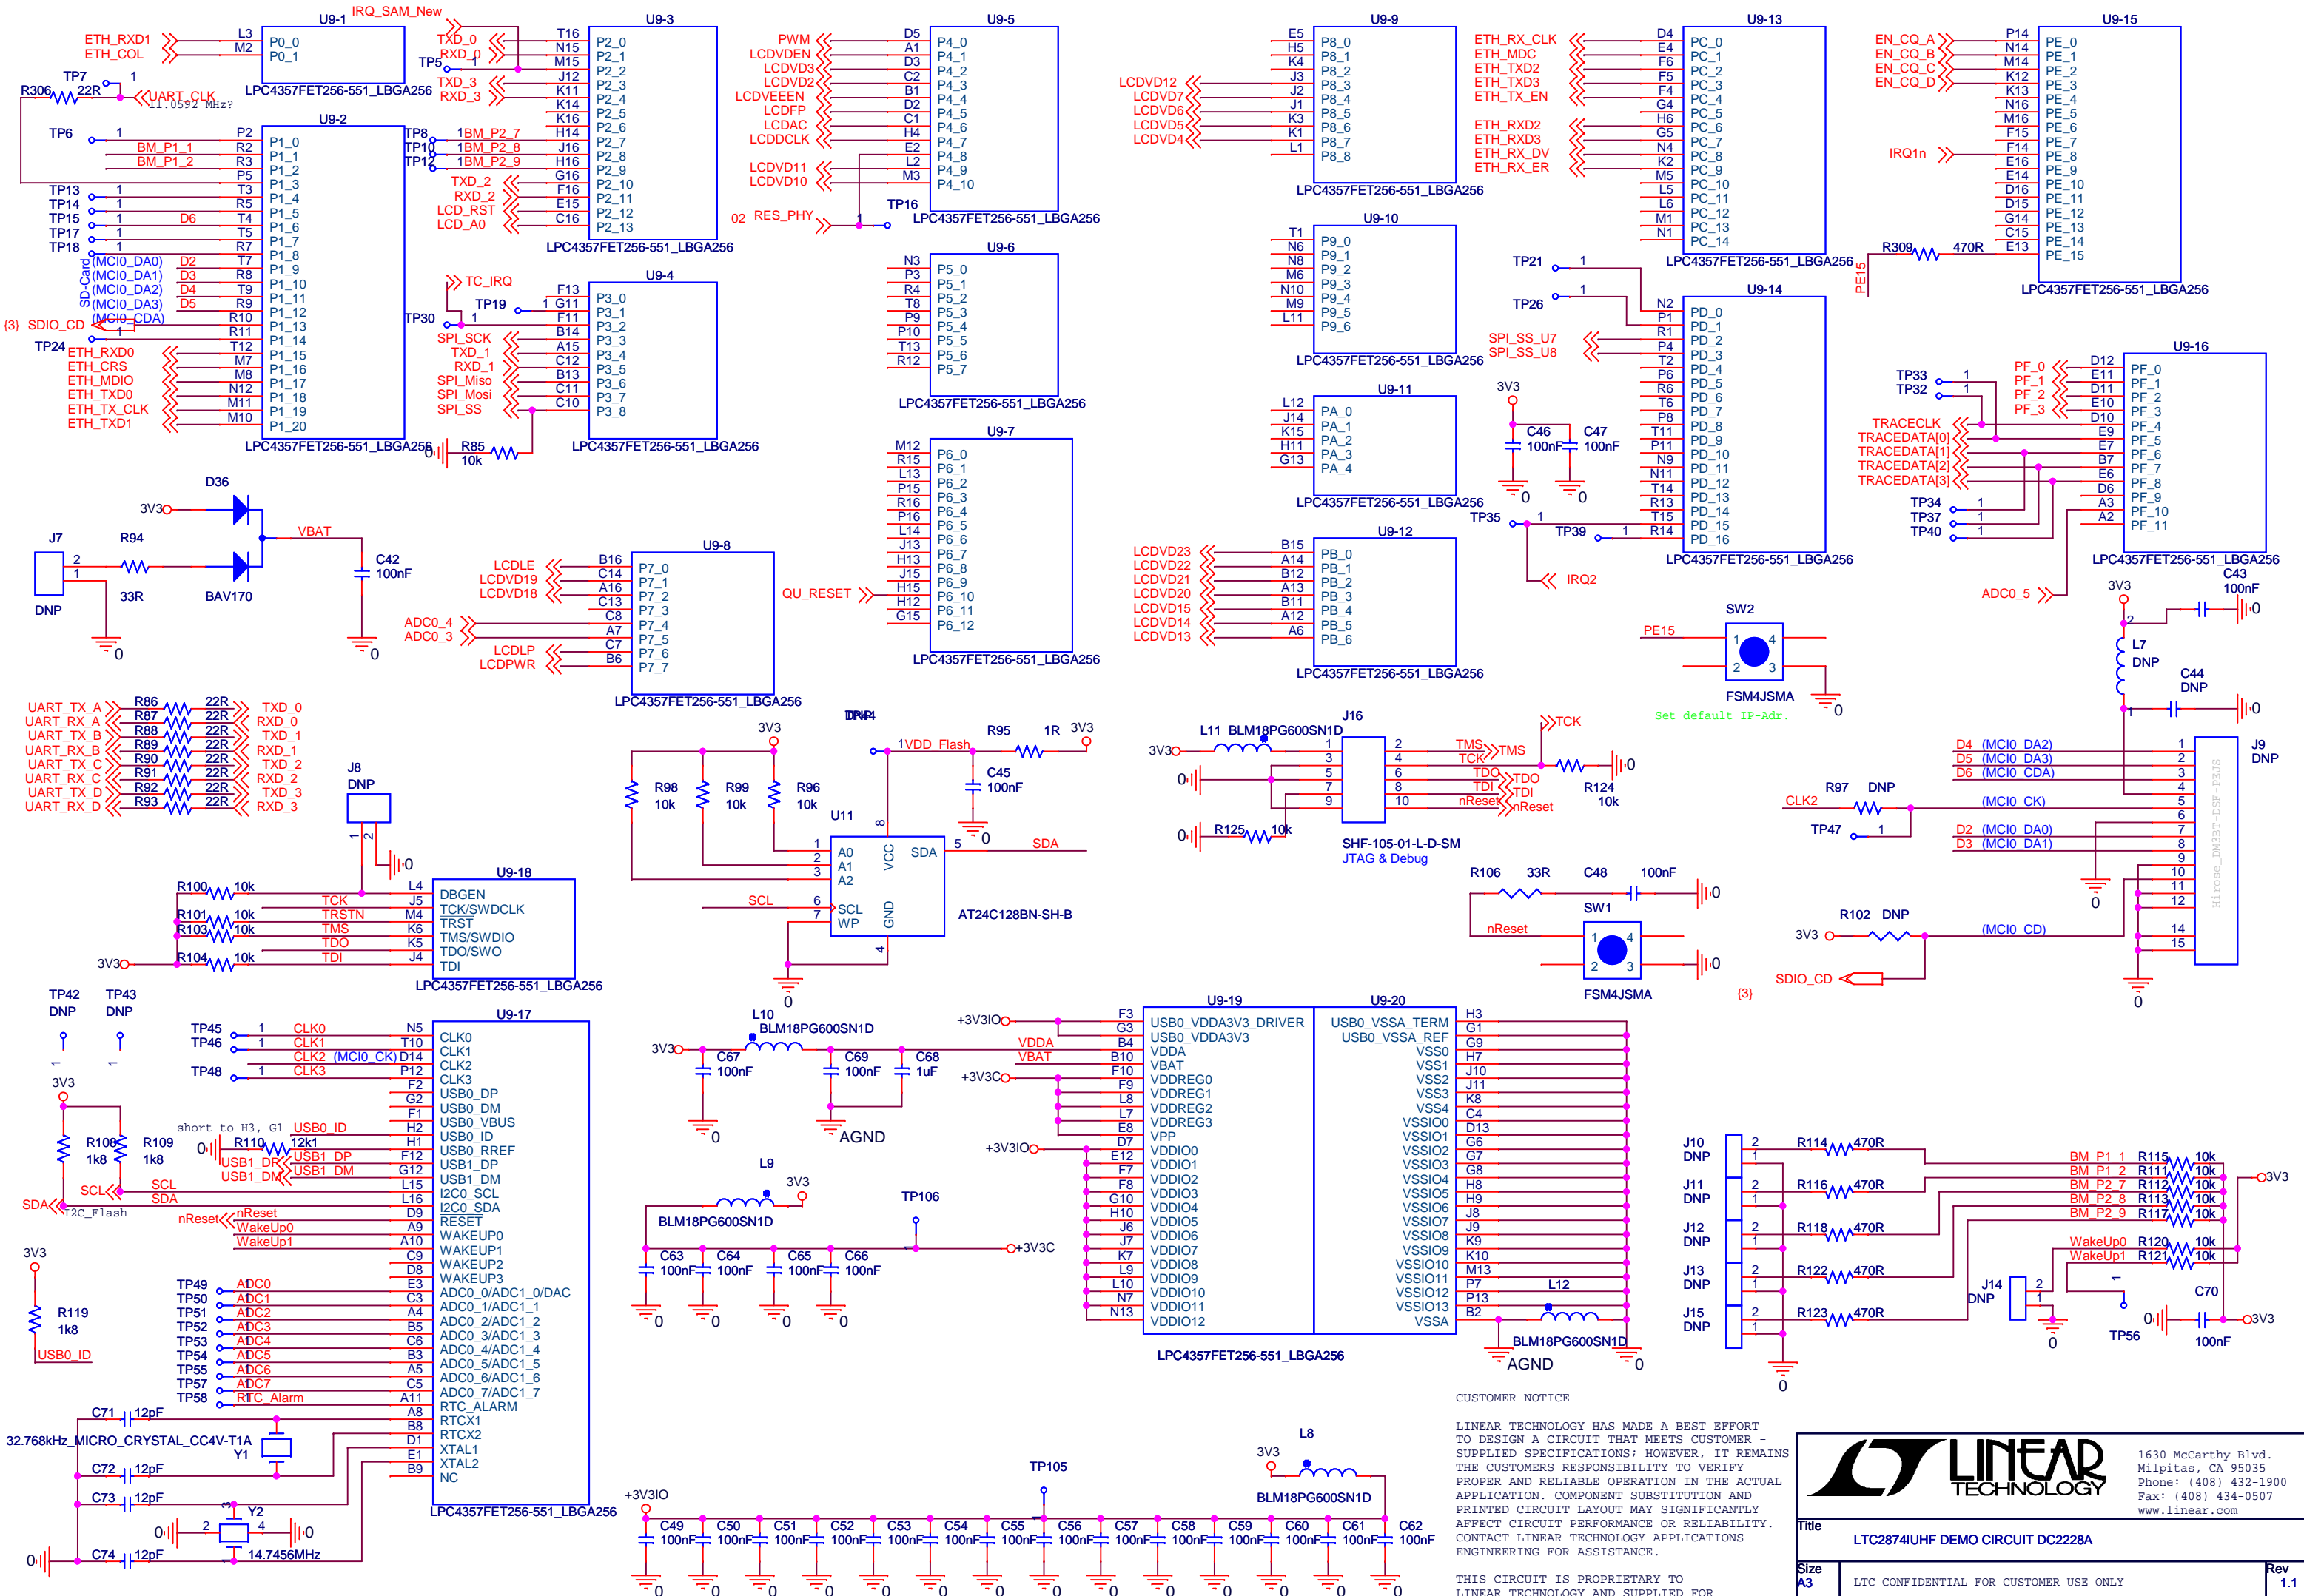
U9-1
IRQ_SAM_New
ETH_RXD1 L3 P0_0
ETH_COL M2 P0_1
LPC4357FET256-551_LBGA256
TP7 1
R306 22R
UART_CLK
11.0592 MHz?
TP6 1
U9-2
P2 P1_0
BM_P1_1 R2 P1_1
BM_P1_2 R3 P1_2
P5 P1_3
TP13 1 T3 P1_4
TP14 1 R5 P1_5
TP15 1 D6 T4 P1_6
TP17 1 T5 P1_7
TP18 1 R7 P1_8
SD-Card
(MCI0_DA0) D2 T7 P1_9
(MCI0_DA1) D3 R8 P1_10
(MCI0_DA2) D4 T9 P1_11
(MCI0_DA3) D5 R9 P1_12
(MCI0_CDA) R10 P1_13
{3} SDIO_CD R11 P1_14
TP24 T12 P1_15
ETH_RXD0 M7 P1_16
ETH_CRS M8 P1_17
ETH_MDIO N12 P1_18
ETH_TXD0 M11 P1_19
ETH_TX_CLK M10 P1_20
ETH_TXD1
LPC4357FET256-551_LBGA256
U9-3
TXD_0 T16 P2_0
RXD_0 N15 P2_1
TP5 M15 P2_2
TXD_3 J12 P2_3
RXD_3 K11 P2_4
K14 P2_5
K16 P2_6
TP8 1BM_P2_7 H14 P2_7
TP10 1BM_P2_8 J16 P2_8
TP12 1BM_P2_9 H16 P2_9
G16 P2_10
TXD_2 F16 P2_11
RXD_2 E15 P2_12
LCD_RST C16 P2_13
LCD_A0
LPC4357FET256-551_LBGA256
TC_IRQ
U9-4
TP19 F13 P3_0
1 G11 P3_1
TP30 1 F11 P3_2
SPI_SCK B14 P3_3
TXD_1 A15 P3_4
RXD_1 C12 P3_5
SPI_Miso B13 P3_6
SPI_Mosi C11 P3_7
SPI_SS C10 P3_8
R85 10k
LPC4357FET256-551_LBGA256
U9-5
PWM D5 P4_0
LCDVDEN A1 P4_1
LCDVD3 D3 P4_2
LCDVD2 C2 P4_3
LCDVEEEN B1 P4_4
LCDFP D2 P4_5
LCDAC C1 P4_6
LCDDCLK H4 P4_7
E2 P4_8
LCDVD11 L2 P4_9
LCDVD10 M3 P4_10
TP16
02 RES_PHY
LPC4357FET256-551_LBGA256
U9-6
N3 P5_0
P3 P5_1
R4 P5_2
T8 P5_3
P9 P5_4
P10 P5_5
T13 P5_6
R12 P5_7
LPC4357FET256-551_LBGA256
U9-7
M12 P6_0
R15 P6_1
L13 P6_2
P15 P6_3
R16 P6_4
P16 P6_5
L14 P6_6
J13 P6_7
H13 P6_8
J15 P6_9
H15 P6_10
H12 P6_11
G15 P6_12
LPC4357FET256-551_LBGA256
U9-8
LCDLE B16 P7_0
LCDVD19 C14 P7_1
LCDVD18 A16 P7_2
C13 P7_3
ADC0_4 C8 P7_4
ADC0_3 A7 P7_5
LCDLP C7 P7_6
LCDPWR B6 P7_7
LPC4357FET256-551_LBGA256
QU_RESET
U9-9
E5 P8_0
H5 P8_1
K4 P8_2
J3 P8_3
LCDVD12 J2 P8_4
LCDVD7 J1 P8_5
LCDVD6 K3 P8_6
LCDVD5 K1 P8_7
LCDVD4 L1 P8_8
LPC4357FET256-551_LBGA256
U9-10
T1 P9_0
N6 P9_1
N8 P9_2
M6 P9_3
N10 P9_4
M9 P9_5
L11 P9_6
LPC4357FET256-551_LBGA256
U9-11
L12 PA_0
J14 PA_1
K15 PA_2
H11 PA_3
G13 PA_4
LPC4357FET256-551_LBGA256
U9-12
LCDVD23 B15 PB_0
LCDVD22 A14 PB_1
LCDVD21 B12 PB_2
LCDVD20 A13 PB_3
LCDVD15 B11 PB_4
LCDVD14 A12 PB_5
LCDVD13 A6 PB_6
LPC4357FET256-551_LBGA256
U9-13
ETH_RX_CLK D4 PC_0
ETH_MDC E4 PC_1
ETH_TXD2 F6 PC_2
ETH_TXD3 F5 PC_3
ETH_TX_EN F4 PC_4
G4 PC_5
ETH_RXD2 H6 PC_6
ETH_RXD3 G5 PC_7
ETH_RX_DV N4 PC_8
ETH_RX_ER K2 PC_9
M5 PC_10
L5 PC_11
L6 PC_12
M1 PC_13
N1 PC_14
LPC4357FET256-551_LBGA256
U9-15
EN_CQ_A P14 PE_0
EN_CQ_B N14 PE_1
EN_CQ_C M14 PE_2
EN_CQ_D K12 PE_3
K13 PE_4
N16 PE_5
M16 PE_6
F15 PE_7
IRQ1n F14 PE_8
E16 PE_9
E14 PE_10
D16 PE_11
D15 PE_12
G14 PE_13
C15 PE_14
R309 470R E13 PE_15
PE15
LPC4357FET256-551_LBGA256
TP21 1
TP26 1
U9-14
N2 PD_0
P1 PD_1
SPI_SS_U7 R1 PD_2
SPI_SS_U8 P4 PD_3
T2 PD_4
3V3 P6 PD_5
R6 PD_6
T6 PD_7
C46 100nF C47 100nF P8 PD_8
T11 PD_9
P11 PD_10
N9 PD_11
0 0 N11 PD_12
T14 PD_13
TP35 1 R13 PD_14
TP39 1 T15 PD_15
R14 PD_16
IRQ2
LPC4357FET256-551_LBGA256
U9-16
PF_0 D12 PF_0
TP33 1 PF_1 E11 PF_1
TP32 1 PF_2 D11 PF_2
PF_3 E10 PF_3
D10 PF_4
TRACECLK E9 PF_5
TRACEDATA[0] E7 PF_6
TRACEDATA[1] B7 PF_7
TRACEDATA[2] E6 PF_8
TRACEDATA[3] D6 PF_9
TP34 1 A3 PF_10
TP37 1 A2 PF_11
TP40 1
LPC4357FET256-551_LBGA256
ADC0_5
D36
3V3
VBAT
J7
R94
2
1
33R
BAV170
DNP
C42 100nF
0
0
UART_TX_A R86 22R TXD_0
UART_RX_A R87 22R RXD_0
UART_TX_B R88 22R TXD_1
UART_RX_B R89 22R RXD_1
UART_TX_C R90 22R TXD_2
UART_RX_C R91 22R RXD_2
UART_TX_D R92 22R TXD_3
UART_RX_D R93 22R RXD_3
J8
DNP
1 2
0
3V3
DNP4
1VDD_Flash
R95 1R 3V3
C45 100nF
0
R98 10k
R99 10k
R96 10k
U11
A0
A1
A2
VCC
SDA
SDA
8 1 2 3 5
SCL 6 SCL
7 WP
GND
4
0
AT24C128BN-SH-B
SW2
PE15
1 4
2 3
FSM4JSMA
0
Set default IP-Adr.
J16
L11 BLM18PG600SN1D
3V3
0
1 2 TMS TMS
3 4 TCK
5 6 TDO TDO
7 8 TDI TDI
9 10 nReset nReset
TCK
R124 10k
0
0 R125 10k
SHF-105-01-L-D-SM
JTAG & Debug
3V3
2
L7 DNP
C43 100nF
0
C44 DNP
1
0
J9 DNP
D4 (MCI0_DA2) 1
D5 (MCI0_DA3) 2
D6 (MCI0_CDA) 3
4
CLK2 R97 DNP (MCI0_CK) 5
6
TP47 1 D2 (MCI0_DA0) 7
D3 (MCI0_DA1) 8
9
10
11
12
0
3V3 R102 DNP (MCI0_CD) 14
15
SDIO_CD
{3}
0
Hirose_DM3BT-DSF-PEJS
R106 33R C48 100nF
0
nReset
SW1
1 4
2 3
0
FSM4JSMA
U9-18
R100 10k L4 DBGEN
TCK J5 TCK/SWDCLK
R101 10k TRSTN M4 TRST
R103 10k TMS K6 TMS/SWDIO
TDO K5 TDO/SWO
3V3 R104 10k TDI J4 TDI
LPC4357FET256-551_LBGA256
TP42 DNP
TP43 DNP
U9-17
TP45 1 CLK0 N5 CLK0
TP46 1 CLK1 T10 CLK1
CLK2 (MCI0_CK) D14 CLK2
TP48 1 CLK3 P12 CLK3
3V3
F2 USB0_DP
G2 USB0_DM
F1 USB0_VBUS
short to H3, G1 USB0_ID H2 USB0_ID
R108 1k8
R109 1k8
0 R110 12k1 H1 USB0_RREF
USB1_DR USB1_DP F12 USB1_DP
USB1_DM USB1_DM G12 USB1_DM
SCL L15 I2C0_SCL
SDA SCL L16 I2C0_SDA
SDA
I2C_Fwash
nReset nReset D9 RESET
WakeUp0 A9 WAKEUP0
WakeUp1 A10 WAKEUP1
C9 WAKEUP2
D8 WAKEUP3
3V3
TP49 ADC0 E3 ADC0_0/ADC1_0/DAC
TP50 ADC1 C3 ADC0_1/ADC1_1
R119 1k8 TP51 ADC2 A4 ADC0_2/ADC1_2
TP52 ADC3 B5 ADC0_3/ADC1_3
TP53 ADC4 C6 ADC0_4/ADC1_4
USB0_ID TP54 ADC5 B3 ADC0_5/ADC1_5
TP55 ADC6 A5 ADC0_6/ADC1_6
TP57 ADC7 C5 ADC0_7/ADC1_7
TP58 RTC_Alarm A11 RTC_ALARM
C71 12pF A8 RTCX1
B8 RTCX2
32.768kHz_MICRO_CRYSTAL_CC4V-T1A D1 XTAL1
Y1 E1 XTAL2
C72 12pF B9 NC
C73 12pF
Y2
0 2 4 0
0 C74 12pF 14.7456MHz
LPC4357FET256-551_LBGA256
L10
BLM18PG600SN1D
3V3
C67 100nF
C69 100nF
C68 1uF
0
AGND
L9
3V3
BLM18PG600SN1D
TP106
C63 100nF C64 100nF C65 100nF C66 100nF
0 0 0 0
+3V3C
U9-19
U9-20
+3V3IO F3 USB0_VDDA3V3_DRIVER
G3 USB0_VDDA3V3
VDDA B4 VDDA
VBAT B10 VBAT
+3V3C F10 VDDREG0
F9 VDDREG1
L8 VDDREG2
L7 VDDREG3
E8 VPP
+3V3IO D7 VDDIO0
E12 VDDIO1
F7 VDDIO2
F8 VDDIO3
G10 VDDIO4
H10 VDDIO5
J6 VDDIO6
J7 VDDIO7
K7 VDDIO8
L9 VDDIO9
L10 VDDIO10
N7 VDDIO11
N13 VDDIO12
H3 USB0_VSSA_TERM
G1 USB0_VSSA_REF
G9 VSS0
H7 VSS1
J10 VSS2
J11 VSS3
K8 VSS4
C4 VSSIO0
D13 VSSIO1
G6 VSSIO2
G7 VSSIO3
G8 VSSIO4
H8 VSSIO5
H9 VSSIO6
J8 VSSIO7
J9 VSSIO8
K9 VSSIO9
K10 VSSIO10
M13 VSSIO11
P7 VSSIO12
P13 VSSIO13
B2 VSSA
L12
BLM18PG600SN1D
AGND 0
LPC4357FET256-551_LBGA256
J10 DNP 2 1 R114 470R
J11 DNP 2 1 R116 470R
J12 DNP 2 1 R118 470R
J13 DNP 2 1 R122 470R
J15 DNP 2 1 R123 470R
0
BM_P1_1 R115 10k
BM_P1_2 R111 10k
BM_P2_7 R112 10k
BM_P2_8 R113 10k
BM_P2_9 R117 10k
3V3
WakeUp0 R120 10k
WakeUp1 R121 10k
J14 DNP 2 1
0
TP56
0 C70 100nF 3V3
+3V3IO
TP105
3V3 L8
BLM18PG600SN1D
C49 100nF C50 100nF C51 100nF C52 100nF C53 100nF C54 100nF C55 100nF C56 100nF C57 100nF C58 100nF C59 100nF C60 100nF C61 100nF C62 100nF
0 0 0 0 0 0 0 0 0 0 0 0 0 0
CUSTOMER NOTICE
LINEAR TECHNOLOGY HAS MADE A BEST EFFORT TO DESIGN A CIRCUIT THAT MEETS CUSTOMER - SUPPLIED SPECIFICATIONS; HOWEVER, IT REMAINS THE CUSTOMERS RESPONSIBILITY TO VERIFY PROPER AND RELIABLE OPERATION IN THE ACTUAL APPLICATION. COMPONENT SUBSTITUTION AND PRINTED CIRCUIT LAYOUT MAY SIGNIFICANTLY AFFECT CIRCUIT PERFORMANCE OR RELIABILITY. CONTACT LINEAR TECHNOLOGY APPLICATIONS ENGINEERING FOR ASSISTANCE.
THIS CIRCUIT IS PROPRIETARY TO LINEAR TECHNOLOGY AND SUPPLIED FOR
LINEAR TECHNOLOGY
1630 McCarthy Blvd.
Milpitas, CA 95035
Phone: (408) 432-1900
Fax: (408) 434-0507
www.linear.com
Title
LTC2874IUHF DEMO CIRCUIT DC2228A
Size A3
LTC CONFIDENTIAL FOR CUSTOMER USE ONLY
Rev 1.1